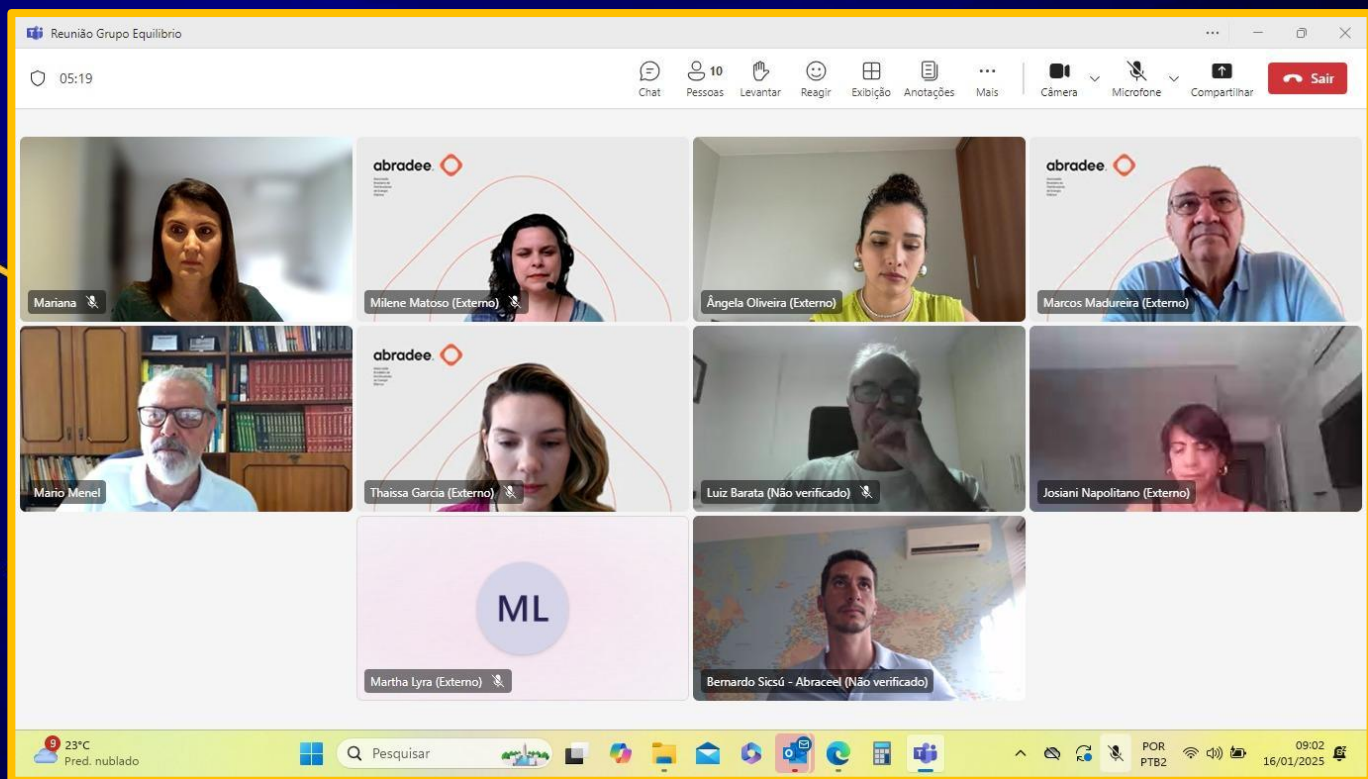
Reunião Grupo Equilibrio

05:19

Chat
10
Pessoas
Levantar
Reagir
Exibição
Anotações
Mais
Câmera
Microfone
Compartilhar
Sair

Mariana

abradee
Milene Matoso (Externo)

Ângela Oliveira (Externo)

abradee
Marcos Madureira (Externo)

Mario Menel

abradee
Thaissa Garcia (Externo)

Luiz Barata (Não verificado)

Josiani Napolitano (Externo)

ML
Martha Lyra (Externo)

Bernardo Sicsú - Abraceel (Não verificado)

9
23°C
Pred. nublado

Pesquisar

POR
PTB2
09:02
16/01/2025